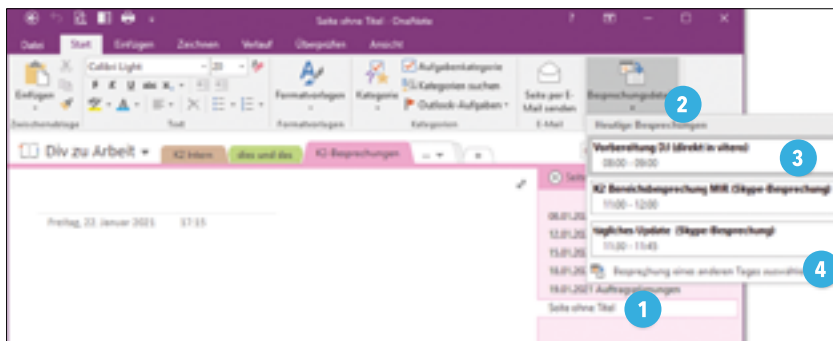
Seite ohne Titel - OneNote

Datei Start Einfügen Zeichnen Verlauf Überprüfen Ansicht

Einfügen
Zwischenablage

Calibri Light 20
F K U abc $X_2$
Text

Formatvorlagen
Formatvorlagen

Kategorie
Aufgabenkategorie
Kategorien suchen
Outlook-Aufgaben
Kategorien

Seite per E-Mail senden
E-Mail

Besprechungsdetails

2

Heutige Besprechungen

Vorbereitung DJ (direkt in situ)
08:00 - 09:00

3

K2 Bereichsbesprechung MIR (Skype-Besprechung)
11:00 - 12:00

tägliches Update (Skype-Besprechung)
11:30 - 11:45

Besprechung eines anderen Tages auswählen

4

Div zu Arbeit

K2 intern

dies und das

K2-Besprechungen

Freitag, 22. Januar 2021 17:15

06.01.20
12.01.20
15.01.20
18.01.20
19.01.20
19.01.2021 Aufzeichnungen

Seite ohne Titel

1